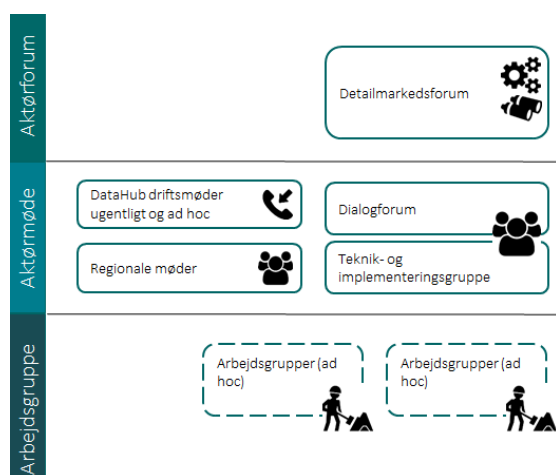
Aktørforum

Detailmarkedsforum

Aktørmøde

DataHub driftsmøder ugentligt og ad hoc

Dialogforum

Regionale møder

Teknik- og implementeringsgruppe

Arbejdsgruppe

Arbejdsgrupper (ad hoc)

Arbejdsgrupper (ad hoc)